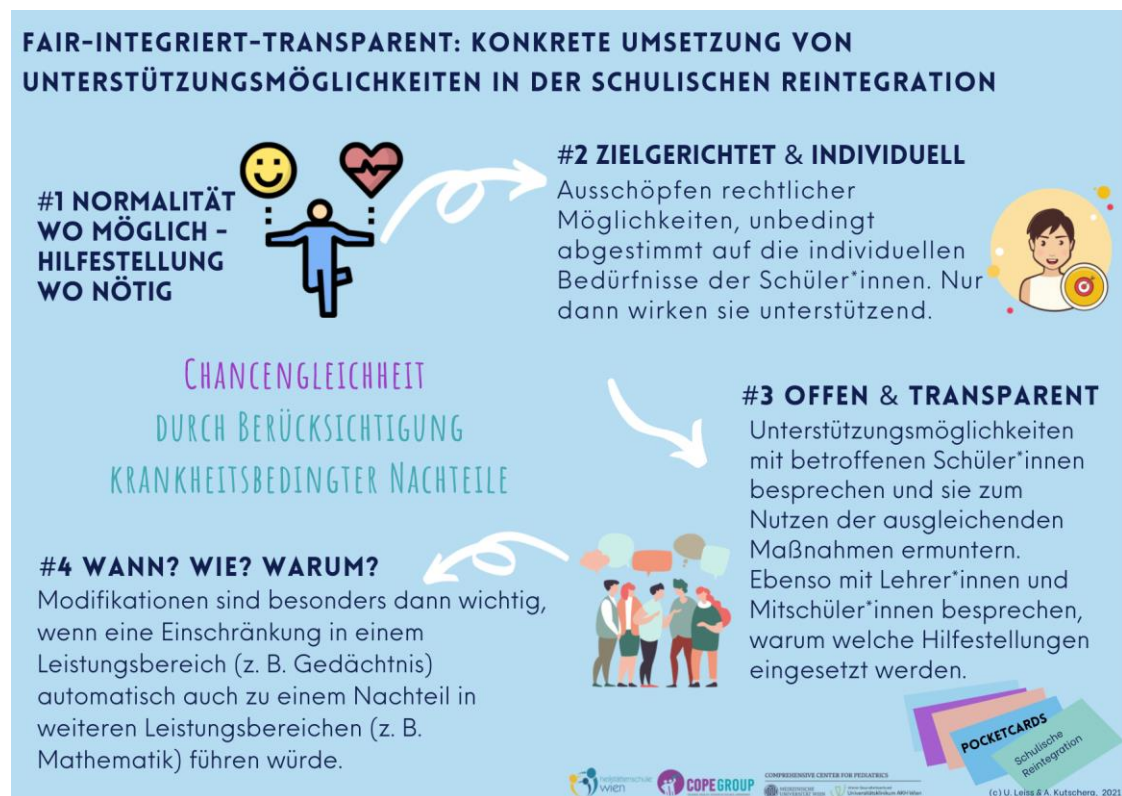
FAIR-INTEGRIERT-TRANSPARENT: KONKRETE UMSETZUNG VON UNTERSTÜTZUNGSMÖGLICHKEITEN IN DER SCHULISCHEN REINTEGRATION

#1 NORMALITÄT WO MÖGLICH - HILFESTELLUNG WO NÖTIG

#2 ZIELGERICHTET & INDIVIDUELL
Ausschöpfen rechtlicher Möglichkeiten, unbedingt abgestimmt auf die individuellen Bedürfnisse der Schüler*innen. Nur dann wirken sie unterstützend.

Chancengleichheit durch Berücksichtigung krankheitsbedingter Nachteile

#3 OFFEN & TRANSPARENT
Unterstützungsmöglichkeiten mit betroffenen Schüler*innen besprechen und sie zum Nutzen der ausgleichenden Maßnahmen ermuntern. Ebenso mit Lehrer*innen und Mitschüler*innen besprechen, warum welche Hilfestellungen eingesetzt werden.

#4 WANN? WIE? WARUM?
Modifikationen sind besonders dann wichtig, wenn eine Einschränkung in einem Leistungsbereich (z. B. Gedächtnis) automatisch auch zu einem Nachteil in weiteren Leistungsbereichen (z. B. Mathematik) führen würde.

POCKETCARDS
Schulische Reintegration

Heilstättenschule wien
COPEGROUP
COMPREHENSIVE CENTER FOR PEDIATRICS
MEDIZINISCHE UNIVERSITÄT WIEN
Universitätsklinikum AKH Wien

(c) U. Leiss & A. Kutschera, 2021